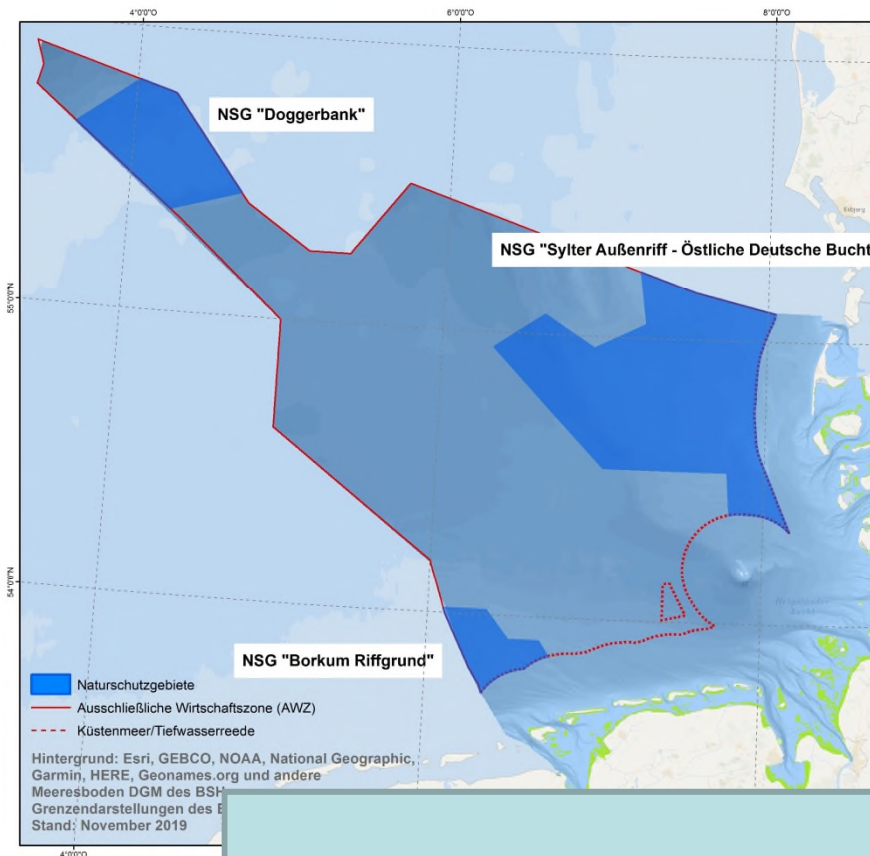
4°0'0"O

6°0'0"O

8°0'0"O

NSG "Doggerbank"

NSG "Sylter Außenriff - Östliche Deutsche Bucht

55°0'0"N

54°0'0"N

NSG "Borkum Riffgrund"

Naturschutzgebiete
Ausschließliche Wirtschaftszone (AWZ)
Küstenmeer/Tiefwasserreede

Hintergrund: Esri, GEBCO, NOAA, National Geographic, Garmin, HERE, Geonames.org und andere
Meeresboden DGM des BSH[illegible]
Grenzendarstellungen des B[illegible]
Stand: November 2019

4°0'0"O